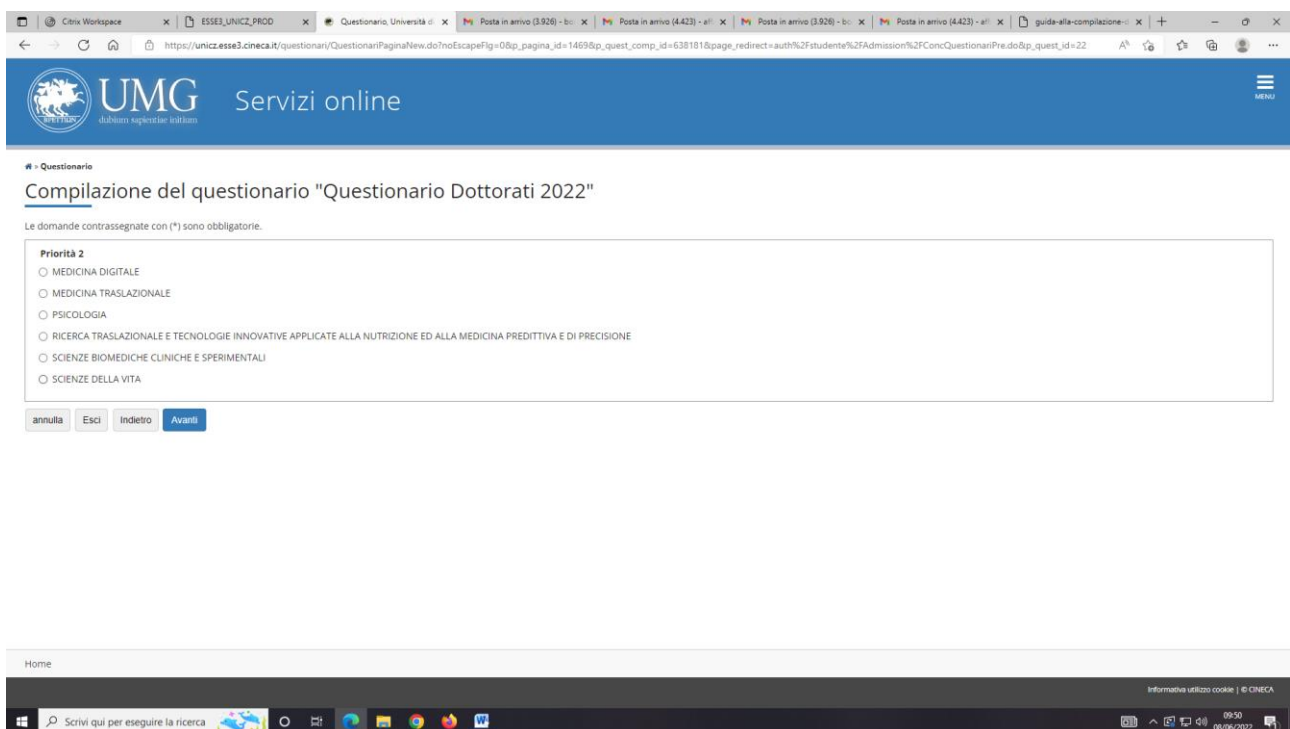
Citrix Workspace | ESSE3_UNICZ_PROD | Questionario, Università di | Posta in arrivo (3.926) - bo | Posta in arrivo (4.423) - aff | Posta in arrivo (3.926) - bo | Posta in arrivo (4.423) - aff | guida-alla-compilazione-

https://unicz.esse3.cineca.it/questionari/QuestionariPaginaNew.do?noEscapeFlg=0&p_pagina_id=1469&p_quest_comp_id=638181&page_redirect=auth%2Fstudente%2FAdmission%2FConcQuestionariPre.do&p_quest_id=22

UMG dubium sapientiae initium

Servizi online

MENU

» Questionario

Compilazione del questionario "Questionario Dottorati 2022"

Le domande contrassegnate con (*) sono obbligatorie.

Priorità 2

MEDICINA DIGITALE

MEDICINA TRASLAZIONALE

PSICOLOGIA

RICERCA TRASLAZIONALE E TECNOLOGIE INNOVATIVE APPLICATE ALLA NUTRIZIONE ED ALLA MEDICINA PREDITTIVA E DI PRECISIONE

SCIENZE BIOMEDICHE CLINICHE E SPERIMENTALI

SCIENZE DELLA VITA

annulla Esci Indietro Avanti

Home

Informativa utilizzo cookie | © CINECA

Scrivi qui per eseguire la ricerca

09:50
08/06/2022